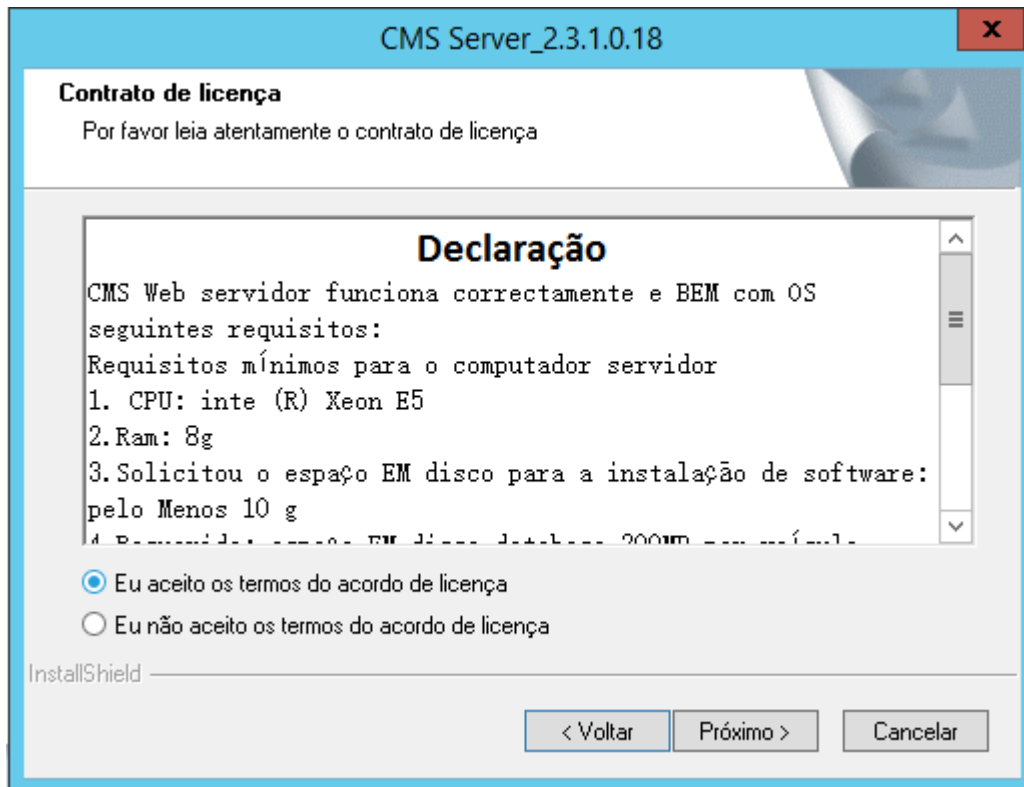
CMS Server_2.3.1.0.18

x

Contrato de licença

Por favor leia atentamente o contrato de licença

Declaração

CMS Web servidor funciona correctamente e BEM com OS seguintes requisitos:
Requisitos mínimos para o computador servidor
1. CPU: inte (R) Xeon E5
2.Ram: 8g
3.Solicitou o espaço EM disco para a instalação de software: pelo Menos 10 g
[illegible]

Eu aceito os termos do acordo de licença

Eu não aceito os termos do acordo de licença

InstallShield

< Voltar

Próximo >

Cancelar